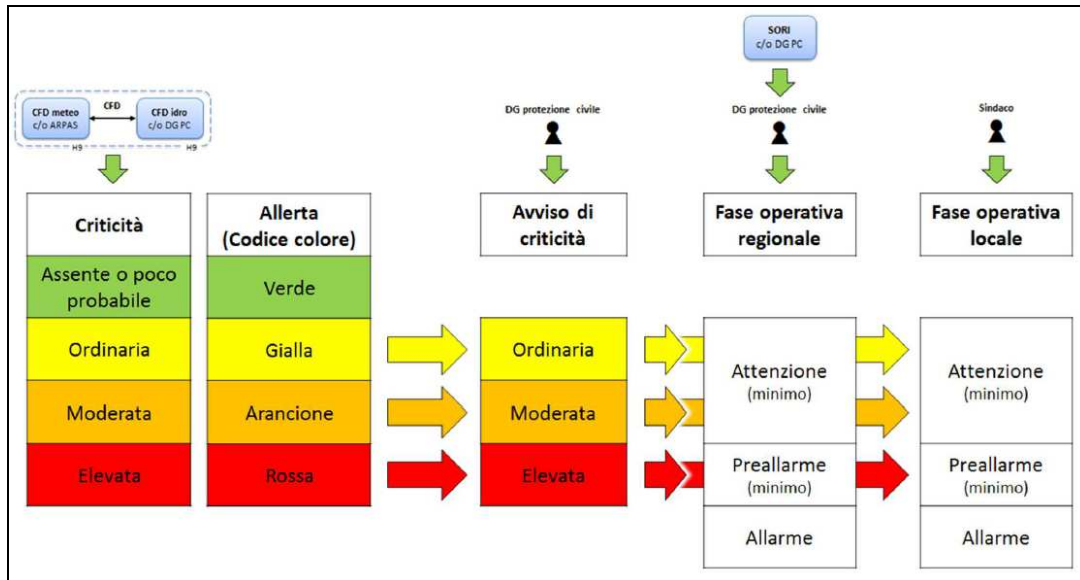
SORI
c/o DG PC

CFD meteo
c/o ARPAS

CFD

CFD idro
c/o DG PC

H9

H9

DG protezione civile

DG protezione civile

Sindaco

| Criticità | Allerta (Codice colore) |
|---|---|
| Assente o poco probabile | Verde |
| Ordinaria | Gialla |
| Moderata | Arancione |
| Elevata | Rossa |

| Avviso di criticità |
|---|
| Ordinaria |
| Moderata |
| Elevata |

| Fase operativa regionale |
|---|
| Attenzione (minimo) |
| Preallarme (minimo) |
| Allarme |

| Fase operativa locale |
|---|
| Attenzione (minimo) |
| Preallarme (minimo) |
| Allarme |